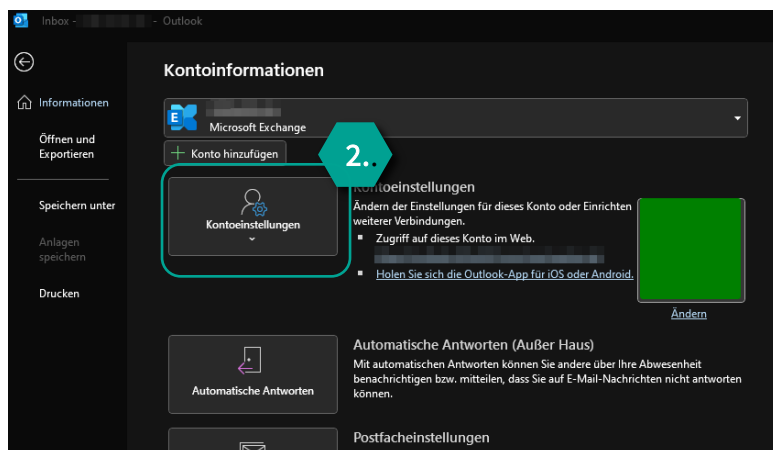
Inbox - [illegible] - Outlook

Informationen

Öffnen und Exportieren

Speichern unter

Anlagen speichern

Drucken

Kontoinformationen

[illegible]
Microsoft Exchange

Konto hinzufügen

2.

Kontoeinstellungen

Kontoeinstellungen
Ändern der Einstellungen für dieses Konto oder Einrichten weiterer Verbindungen.
▪ Zugriff auf dieses Konto im Web.
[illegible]
▪ Holen Sie sich die Outlook-App für iOS oder Android.

Ändern

Automatische Antworten

Automatische Antworten (Außer Haus)
Mit automatischen Antworten können Sie andere über Ihre Abwesenheit benachrichtigen bzw. mitteilen, dass Sie auf E-Mail-Nachrichten nicht antworten können.

Postfacheinstellungen